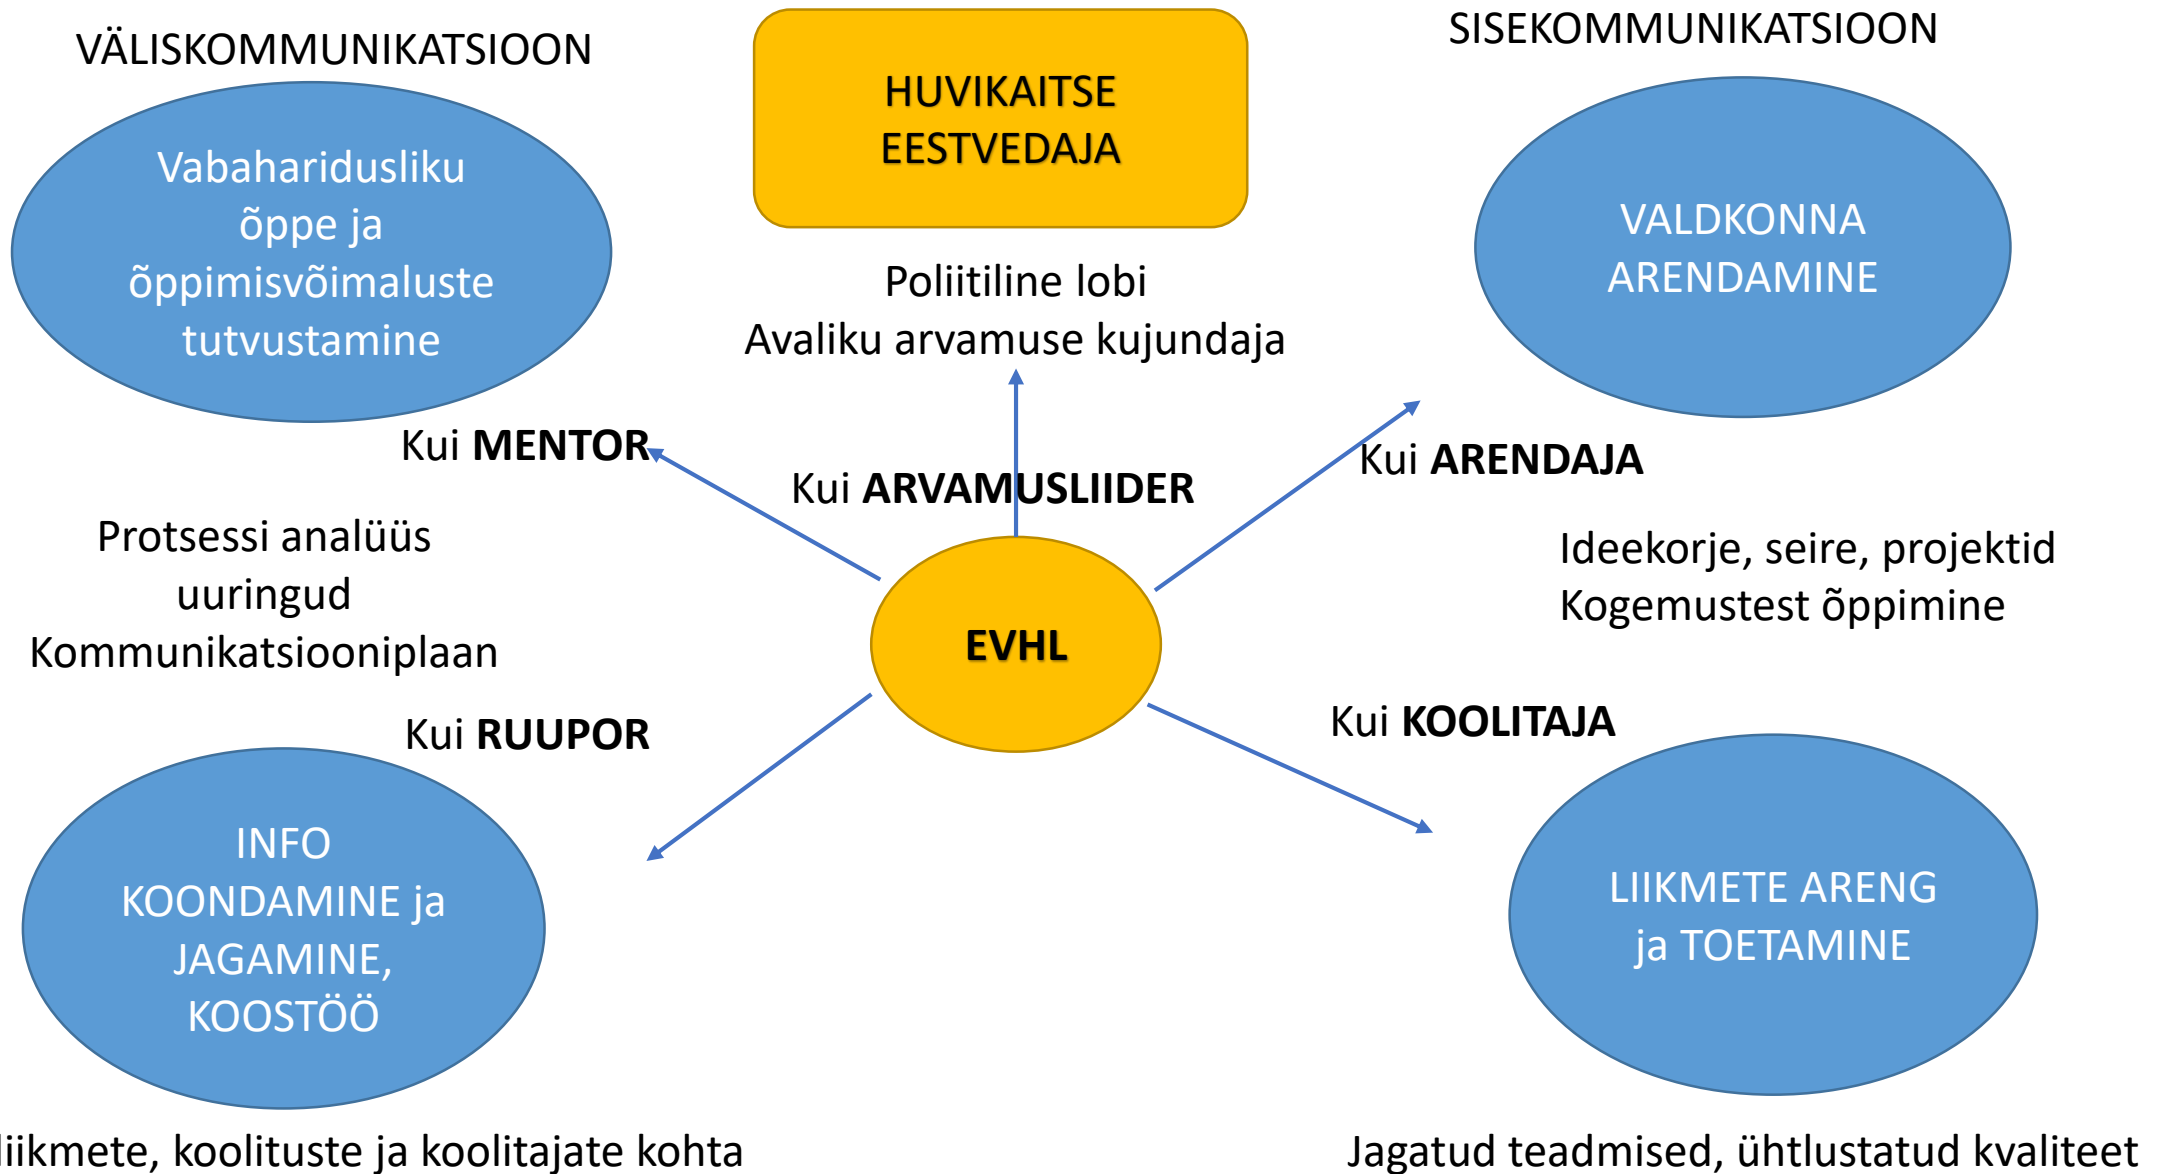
VÄLISKOMMUNIKATSIOON

HUVIKAITSE EESTVEDAJA

SISEKOMMUNIKATSIOON

Vabaharidusliku õppe ja õppimisvõimaluste tutvustamine

Poliitiline lobi
Avaliku arvamuse kujundaja

VALDKONNA ARENDAMINE

Kui **MENTOR**

Kui **ARVAMUSLIIDER**

Kui **ARENDAJA**

Protsessi analüüs
uuringud
Kommunikatsiooniplaan

EVHL

Ideekorje, seire, projektid
Kogemustest õppimine

Kui **RUUPOR**

Kui **KOOLITAJA**

INFO KOONDAMINE ja JAGAMINE, KOOSTÖÖ

LIIKMETE ARENG ja TOETAMINE

liikmete, koolituste ja koolitajate kohta

Jagatud teadmised, ühtlustatud kvaliteet